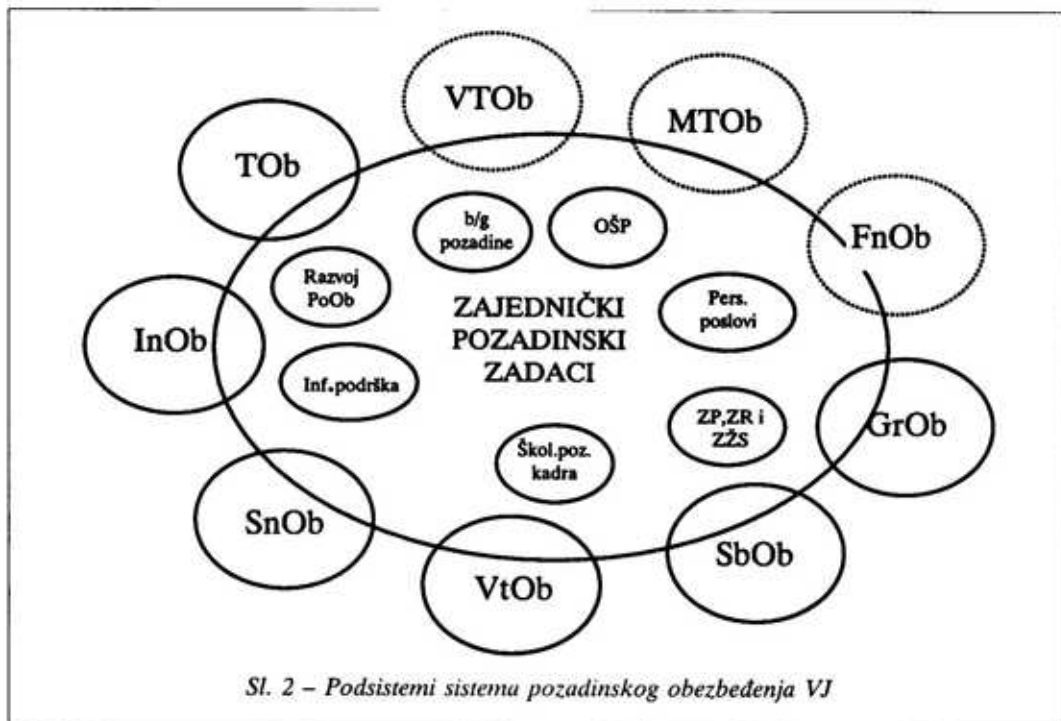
VTOb

MTOb

TOb

b/g pozadine

OŠP

FnOb

Razvoj PoOb

ZAJEDNIČKI POZADINSKI ZADACI

Pers. poslovi

InOb

Inf.podrška

ZP,ZR i ZŽS

GrOb

Škol.poz. kadra

SnOb

SbOb

VtOb

Sl. 2 – Podsistemi sistema pozadinskog obezbeđenja VJ